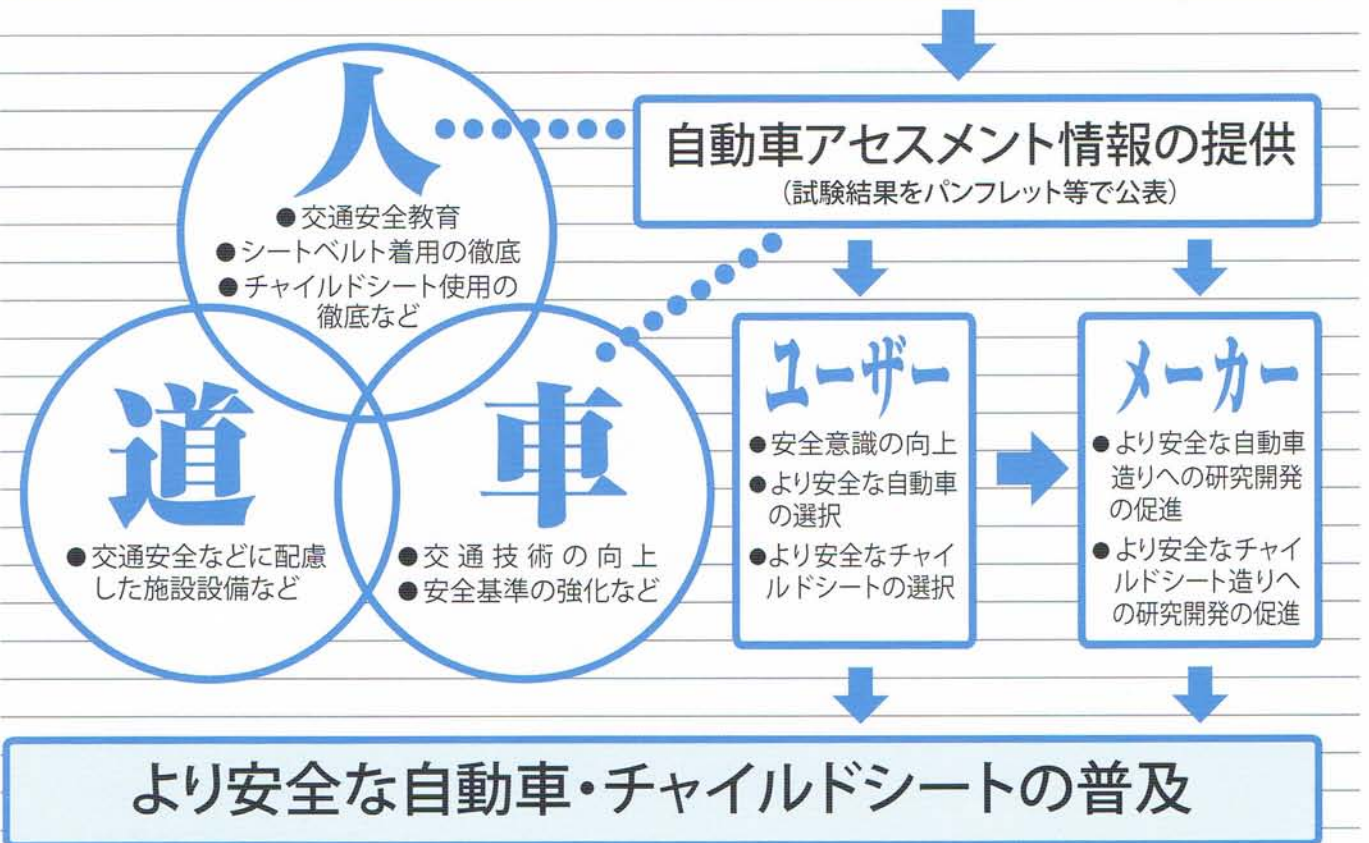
人

●交通安全教育
●シートベルト着用の徹底
●チャイルドシート使用の徹底など

道

●交通安全などに配慮した施設設備など

車

●交通技術の向上
●安全基準の強化など

自動車アセスメント情報の提供
（試験結果をパンフレット等で公表）

ユーザー

●安全意識の向上
●より安全な自動車の選択
●より安全なチャイルドシートの選択

メーカー

●より安全な自動車造りへの研究開発の促進
●より安全なチャイルドシート造りへの研究開発の促進

より安全な自動車・チャイルドシートの普及